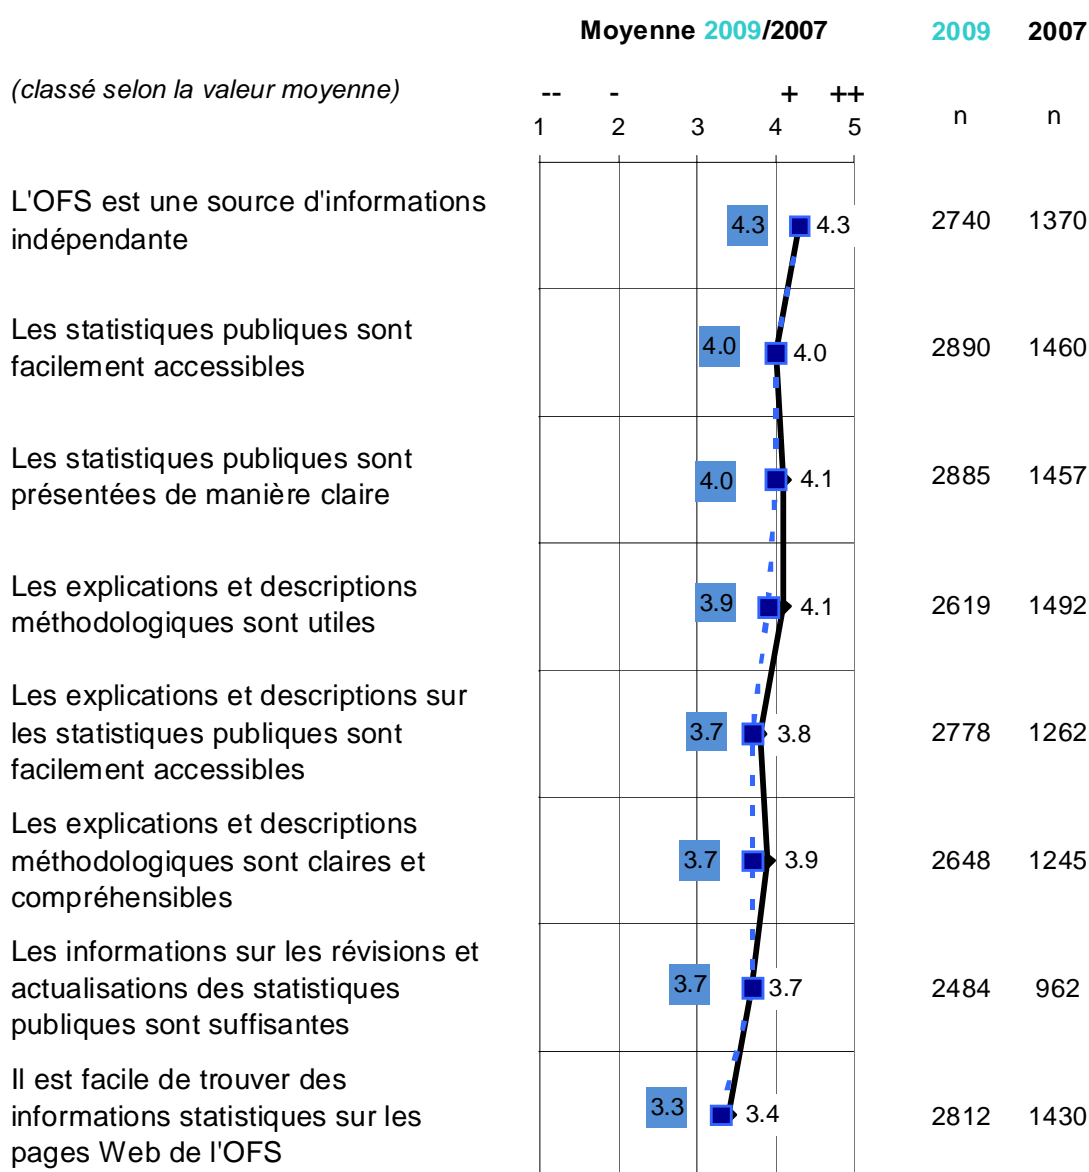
Moyenne 2009/2007

2009 2007

(classé selon la valeur moyenne)

-- - + ++

1 2 3 4 5

n n

| | 2009 | 2007 | 2009 n | 2007 n |
|---|---|---|---|---|
| L'OFS est une source d'informations indépendante | 4.3 | 4.3 | 2740 | 1370 |
| Les statistiques publiques sont facilement accessibles | 4.0 | 4.0 | 2890 | 1460 |
| Les statistiques publiques sont présentées de manière claire | 4.0 | 4.1 | 2885 | 1457 |
| Les explications et descriptions méthodologiques sont utiles | 3.9 | 4.1 | 2619 | 1492 |
| Les explications et descriptions sur les statistiques publiques sont facilement accessibles | 3.7 | 3.8 | 2778 | 1262 |
| Les explications et descriptions méthodologiques sont claires et compréhensibles | 3.7 | 3.9 | 2648 | 1245 |
| Les informations sur les révisions et actualisations des statistiques publiques sont suffisantes | 3.7 | 3.7 | 2484 | 962 |
| Il est facile de trouver des informations statistiques sur les pages Web de l'OFS | 3.3 | 3.4 | 2812 | 1430 |